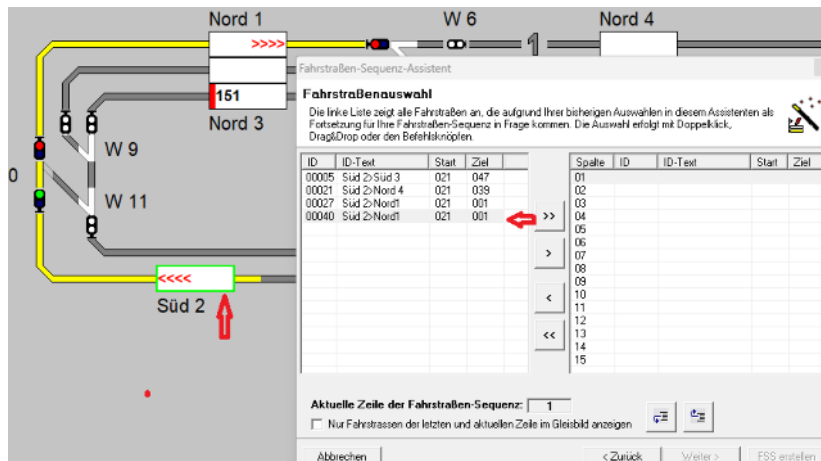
Nord 1
>>>>
W 6
1
Nord 4
151
Nord 3
W 9
0
W 11
<<<<
Süd 2

Fahrstraßen-Sequenz-Assistent

Fahrstraßenauswahl
Die linke Liste zeigt alle Fahrstraßen an, die aufgrund Ihrer bisherigen Auswahlen in diesem Assistenten als Fortsetzung für Ihre Fahrstraßen-Sequenz in Frage kommen. Die Auswahl erfolgt mit Doppelklick, Drag&Drop oder den Befehlsknöpfen.

| ID | ID-Text | Start | Ziel |
|---|---|---|---|
| 00005 | Süd 2>Süd 3 | 021 | 047 |
| 00021 | Süd 2>Nord 4 | 021 | 039 |
| 00027 | Süd 2>Nord1 | 021 | 001 |
| 00040 | Süd 2>Nord1 | 021 | 001 |

>>
>
<
<<

| Spalte | ID | ID-Text | Start | Ziel |
|---|---|---|---|---|
| 01 | | | | |
| 02 | | | | |
| 03 | | | | |
| 04 | | | | |
| 05 | | | | |
| 06 | | | | |
| 07 | | | | |
| 08 | | | | |
| 09 | | | | |
| 10 | | | | |
| 11 | | | | |
| 12 | | | | |
| 13 | | | | |
| 14 | | | | |
| 15 | | | | |

Aktuelle Zeile der Fahrstraßen-Sequenz: 1
Nur Fahrstrassen der letzten und aktuellen Zeile im Gleisbild anzeigen

Abbrechen
< Zurück
Weiter >
FSS erstellen